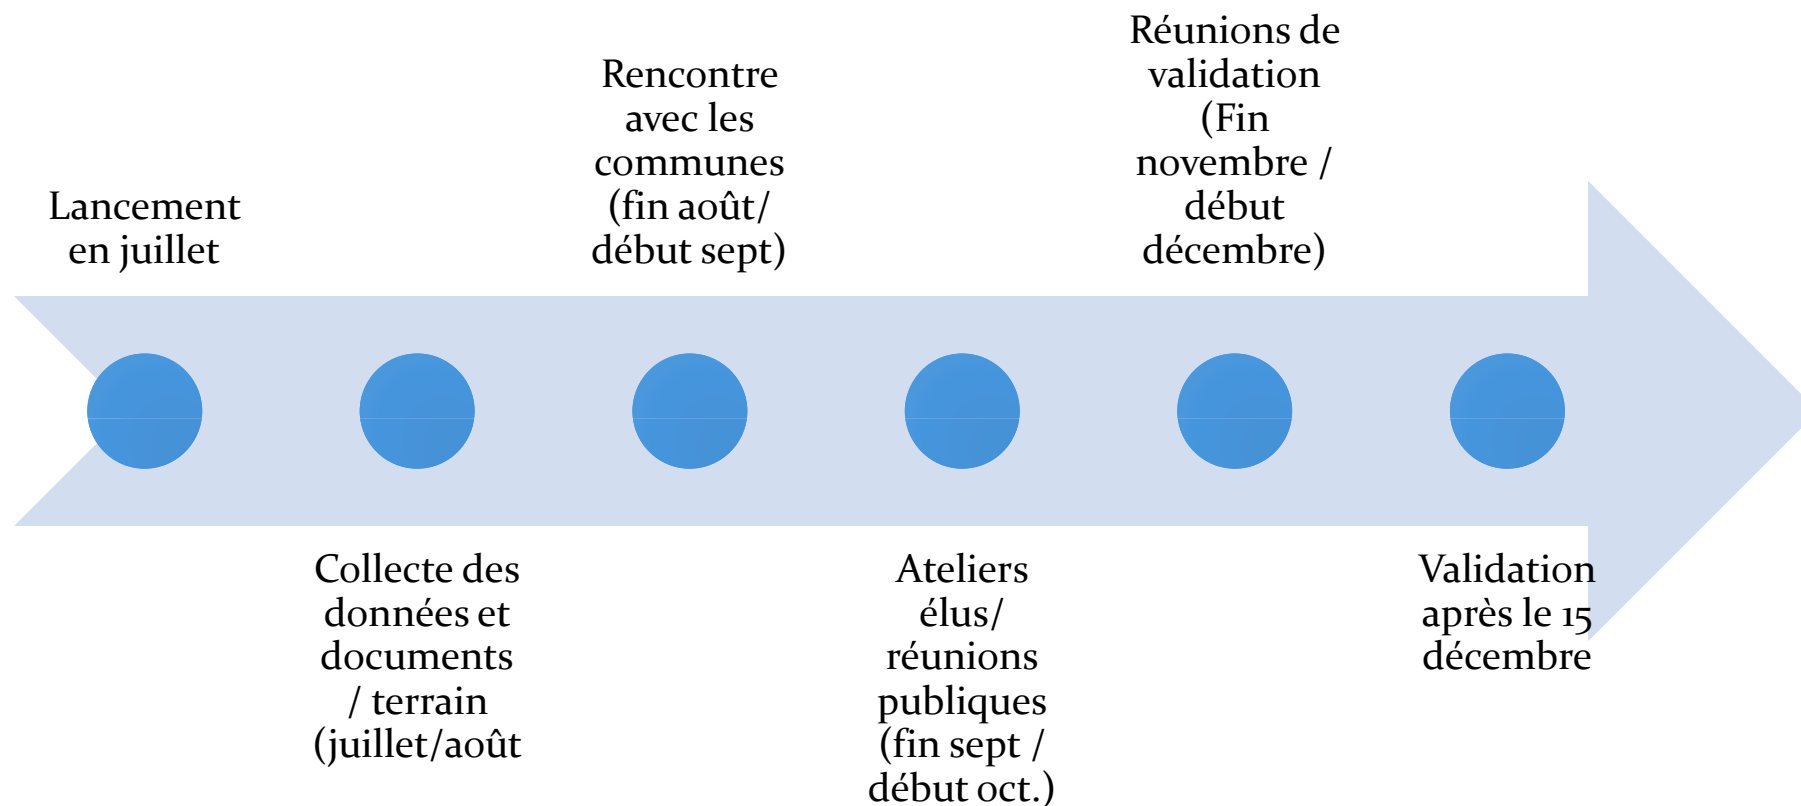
Lancement en juillet

Collecte des données et documents / terrain (juillet/août

Rencontre avec les communes (fin août/ début sept)

Ateliers élus/ réunions publiques (fin sept / début oct.)

Réunions de validation (Fin novembre / début décembre)

Validation après le 15 décembre